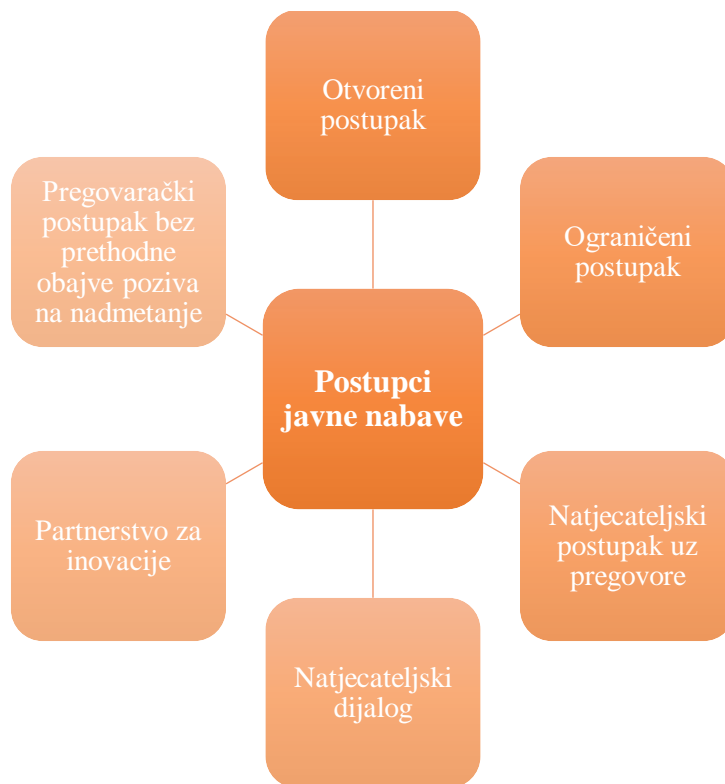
Otvoreni postupak

Pregovarački postupak bez prethodne obajve poziva na nadmetanje

Ograničeni postupak

Postupci javne nabave

Partnerstvo za inovacije

Natjecateljski postupak uz pregovore

Natjecateljski dijalog